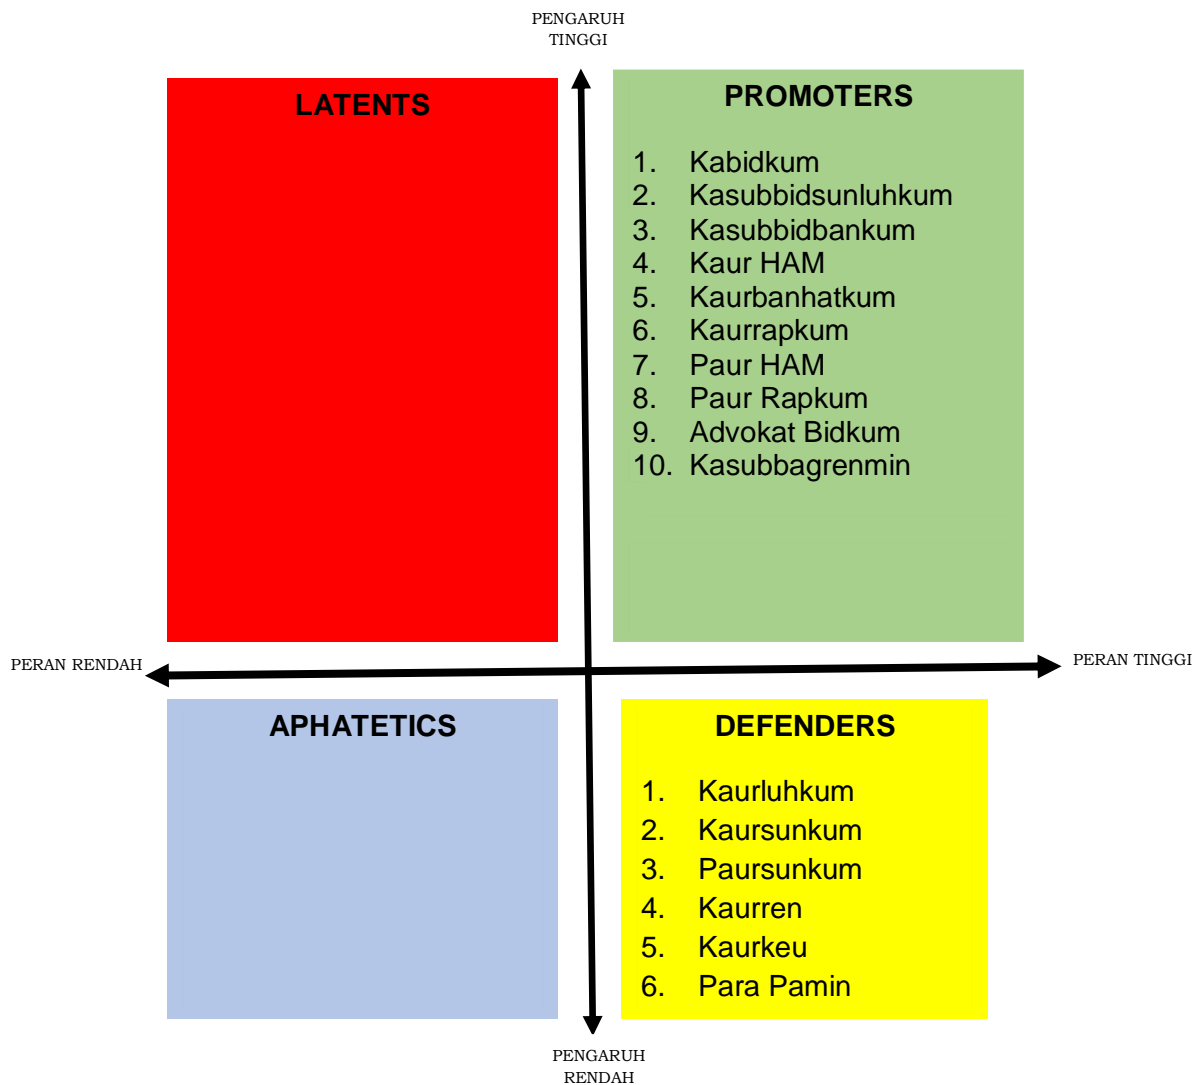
PENGARUH TINGGI

LATENTS

PROMOTERS

1. Kabidkum
2. Kasubbidsunluhkum
3. Kasubbidbankum
4. Kaur HAM
5. Kaurbanhatkum
6. Kaurrapkum
7. Paur HAM
8. Paur Rapkum
9. Advokat Bidkum
10. Kasubbagrenmin

PERAN RENDAH

PERAN TINGGI

APHATETICS

DEFENDERS

1. Kaurluhkum
2. Kaursunkum
3. Paursunkum
4. Kaurren
5. Kaurkeu
6. Para Pamin

PENGARUH RENDAH